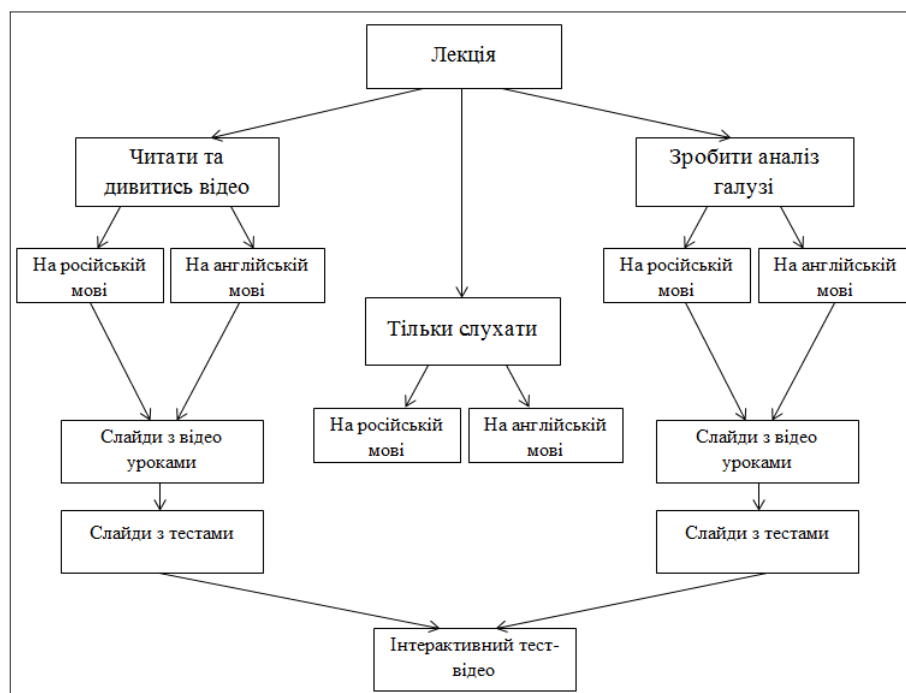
Лекція

Читати та дивитись відео

Тільки слухати

Зробити аналіз галузі

На російській мові

На англійській мові

На російській мові

На англійській мові

На російській мові

На англійській мові

Слайди з відео уроками

Слайди з відео уроками

Слайди з тестами

Слайди з тестами

Інтерактивний тест-відео